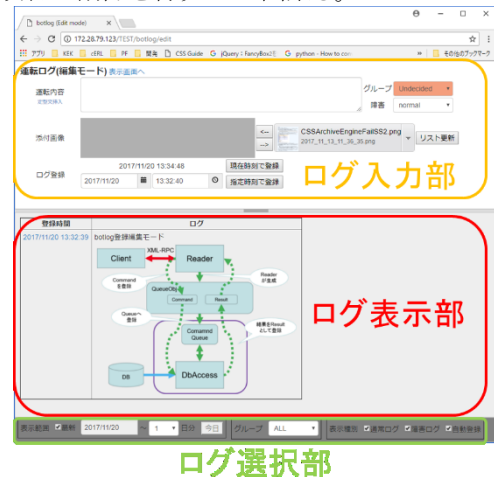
botlog (Edit mode)
172.28.79.123/TEST/botlog/edit
アプリ KEK cERL PF 整备 CSS Guide jQuery : FancyBox2 python - How to con その他のブックマーク

運転ログ(編集モード) 表示画面へ
運転内容
定型文挿入
グループ Undecided
重要 normal
添付画像
<--
-->
CSSArchiveEngineFailSS2.png
2017_11_13_11_35_35.png
リスト更新
ログ登録
2017/11/20 13:34:48
現在時刻で登録
2017/11/20 13:32:40
指定時刻で登録
ログ入力部

登録時間 | ログ
2017/11/20 13:32:39 botlog登録構成モード
Client
XML-RPC
Reader
Command を登録
Reader が監視
QueueObj
Command
Result
Queueへ登録
Command Queue
結果をResult として登録
DB
DbAccess
ログ表示部

表示範囲 最新 2017/11/20 ~ 1 日分 今日 グループ ALL 表示種別 運転ログ 重要ログ 自動登録
ログ選択部